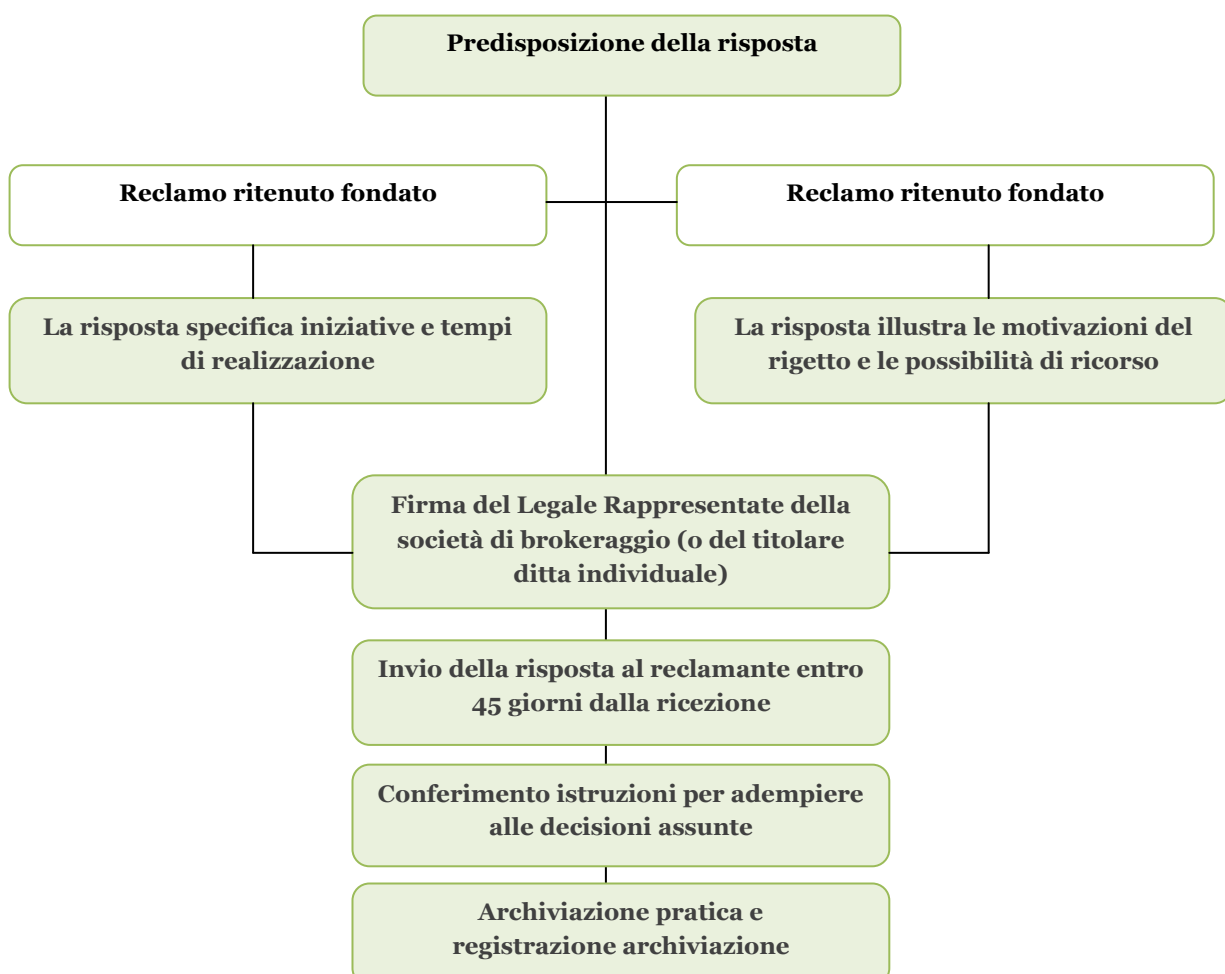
Predisposizione della risposta

Reclamo ritenuto fondato

Reclamo ritenuto fondato

La risposta specifica iniziative e tempi di realizzazione

La risposta illustra le motivazioni del rigetto e le possibilità di ricorso

Firma del Legale Rappresentate della società di brokeraggio (o del titolare ditta individuale)

Invio della risposta al reclamante entro 45 giorni dalla ricezione

Conferimento istruzioni per adempiere alle decisioni assunte

Archiviazione pratica e registrazione archiviazione